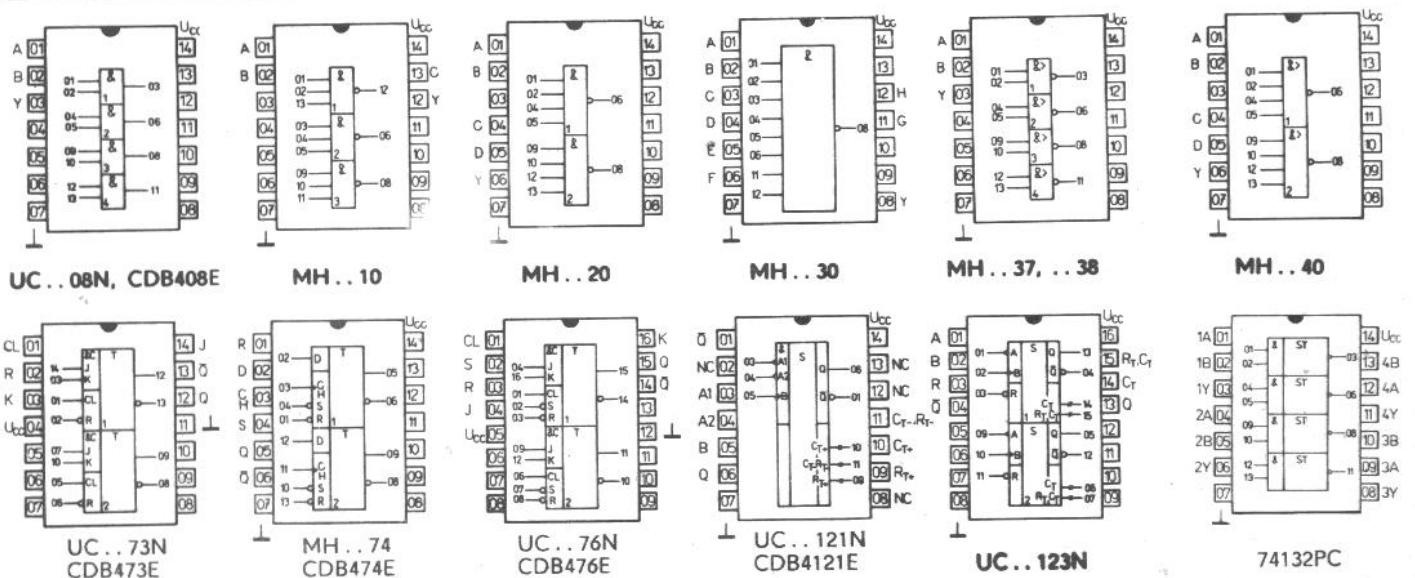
A 01 B 02 Y 03 04 05 06 07 Ucc 14 13 12 11 10 09 08
& & & & 01 02 1 03 04 05 2 06 08 09 10 3 08 12 13 4 11
UC . . 08N, CDB408E

A 01 B 02 03 04 05 06 07 Ucc 14 13 C 12 Y 11 10 09 08
& & & 01 02 13 1 12 03 04 05 2 06 09 10 11 3 08
MH . . 10

A 01 B 02 03 C 04 D 05 Y 06 07 Ucc 14 13 12 11 10 09 08
& & 01 02 04 05 1 06 09 10 12 13 2 08
MH . . 20

A 01 B 02 C 03 D 04 E 05 F 06 07 Ucc 14 13 12 H 11 G 10 09 08 Y
& 01 02 03 04 05 06 11 12 08
MH . . 30

A 01 B 02 Y 03 04 05 06 07 Ucc 14 13 12 11 10 09 08
&> &> &> &> 01 02 1 03 04 05 2 06 09 10 3 08 12 13 4 11
MH . . 37, . . 38

A 01 B 02 03 C 04 D 05 Y 06 07 Ucc 14 13 12 11 10 09 08
&> &> 01 02 04 05 1 06 09 10 12 13 2 08
MH . . 40

CL 01 R 02 K 03 Ucc 04 05 06 07 14 J 13 Q̄ 12 Q 11 10 09 08
&C T 14 J 03 K 01 CL 02 R 1 12 13 &C T 07 J 10 K 05 CL 06 R 2 09 08
UC . . 73N CDB473E

R 01 D 02 C 03 H S 04 Q 05 Q̄ 06 07 Ucc 14 13 12 11 10 09 08
D T 02 03 C H 04 S 01 R 1 05 06 12 D T 11 C H 10 S 13 R 2 09 08
MH . . 74 CDB474E

CL 01 S 02 R 03 J 04 Ucc 05 06 07 08 16 K 15 Q 14 Q̄ 13 12 11 10 09
&C T 04 J 16 K 01 CL 02 S 03 R 1 15 14 &C T 09 J 12 K 06 CL 07 S 08 R 2 11 10
UC . . 76N CDB476E

Q̄ 01 NC 02 A1 03 A2 04 B 05 Q 06 07 Ucc 14 13 NC 12 NC 11 $C_{T-}$,$R_{T-}$ 10 $C_{T+}$ 09 $R_{T+}$ 08 NC
& A1 A2 B S Q Q̄ 03 04 05 06 01 $C_{T}$ $C_T R_T$ $R_T$ 10 11 09
UC . . 121N CDB4121E

A 01 B 02 R 03 Q̄ 04 05 06 07 08 Ucc 16 15 $R_T$,$C_T$ 14 $C_T$ 13 Q 12 11 10 09
S Q A B R 01 02 03 1 13 04 $C_T$ $R_T C_T$ 14 15 A B R 09 10 11 2 05 12 $C_T$ $R_T C_T$ 06 07
UC . . 123N

1A 01 1B 02 1Y 03 2A 04 2B 05 2Y 06 07 14 Ucc 13 4B 12 4A 11 4Y 10 3B 09 3A 08 3Y
& ST 01 02 03 & ST 04 05 06 & ST 09 10 08 & ST 12 13 11
74132PC